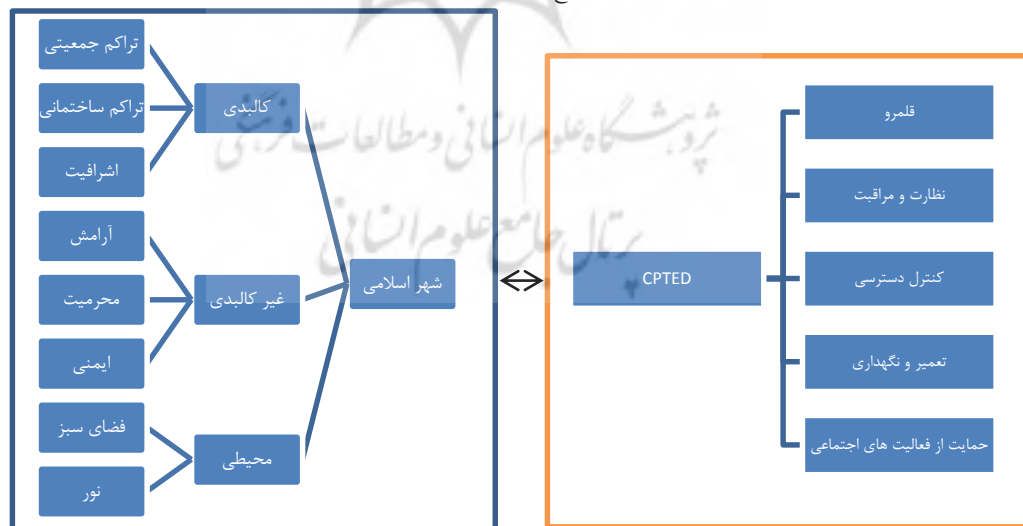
تراکم جمعیتی
تراکم ساختمانی
اشرافیت
کالبدی
آرامش
محرمیت
ایمنی
غیر کالبدی
فضای سبز
نور
محیطی
شهر اسلامی
CPTED
قلمرو
نظارت و مراقبت
کنترل دسترسی
تعمیر و نگهداری
حمایت از فعالیت های اجتماعی
پژوهشگاه علوم انسانی و مطالعات فرهنگی
پرتال جامع علوم انسانی